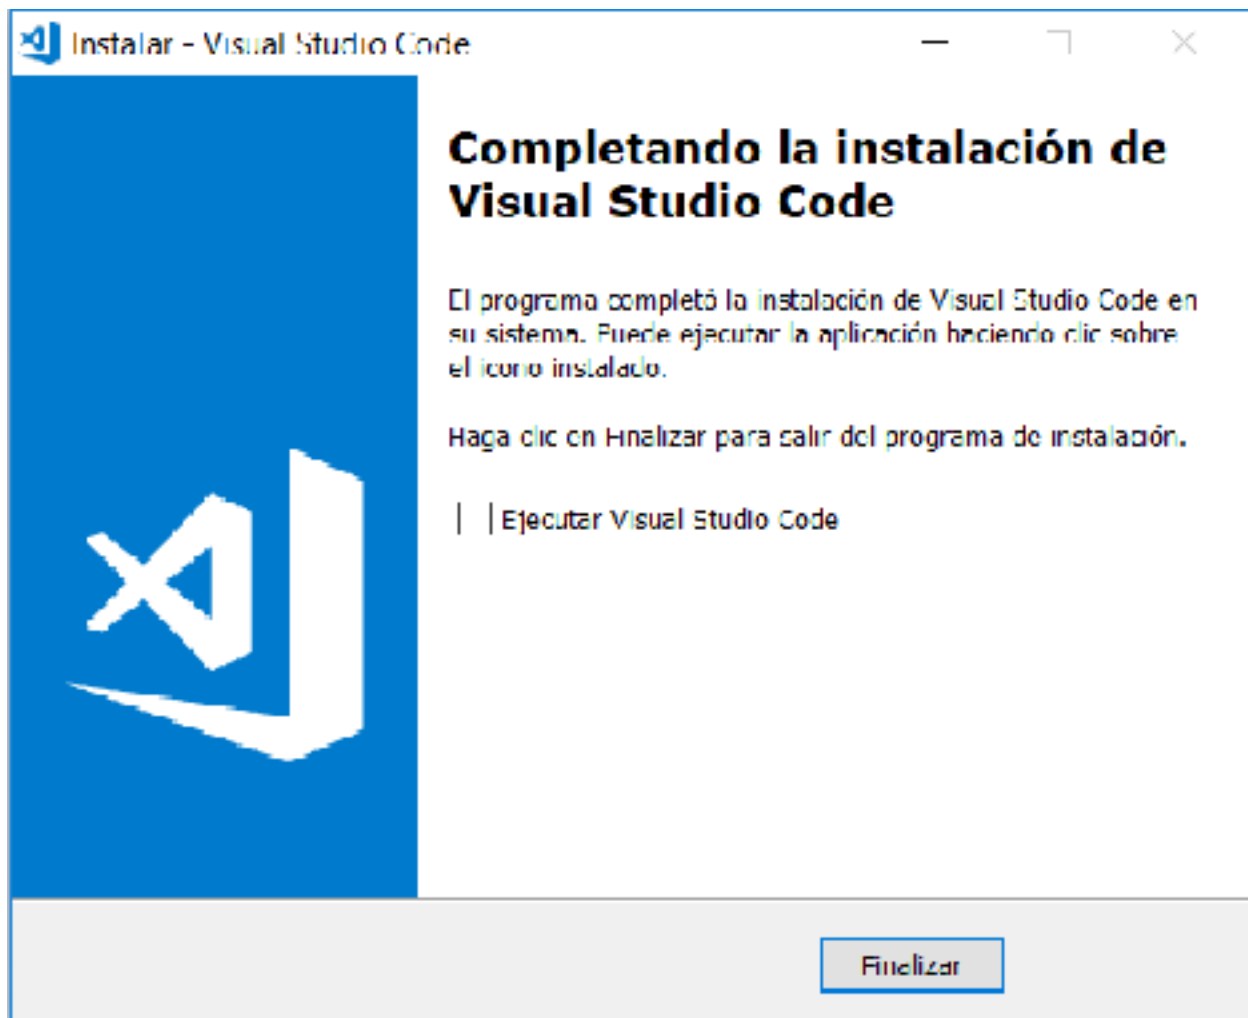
Instalar - Visual Studio Code

Completando la instalación de Visual Studio Code

El programa completó la instalación de Visual Studio Code en su sistema. Puede ejecutar la aplicación haciendo clic sobre el icono instalado.

Haga clic en Finalizar para salir del programa de instalación.

Ejecutar Visual Studio Code

Finalizar